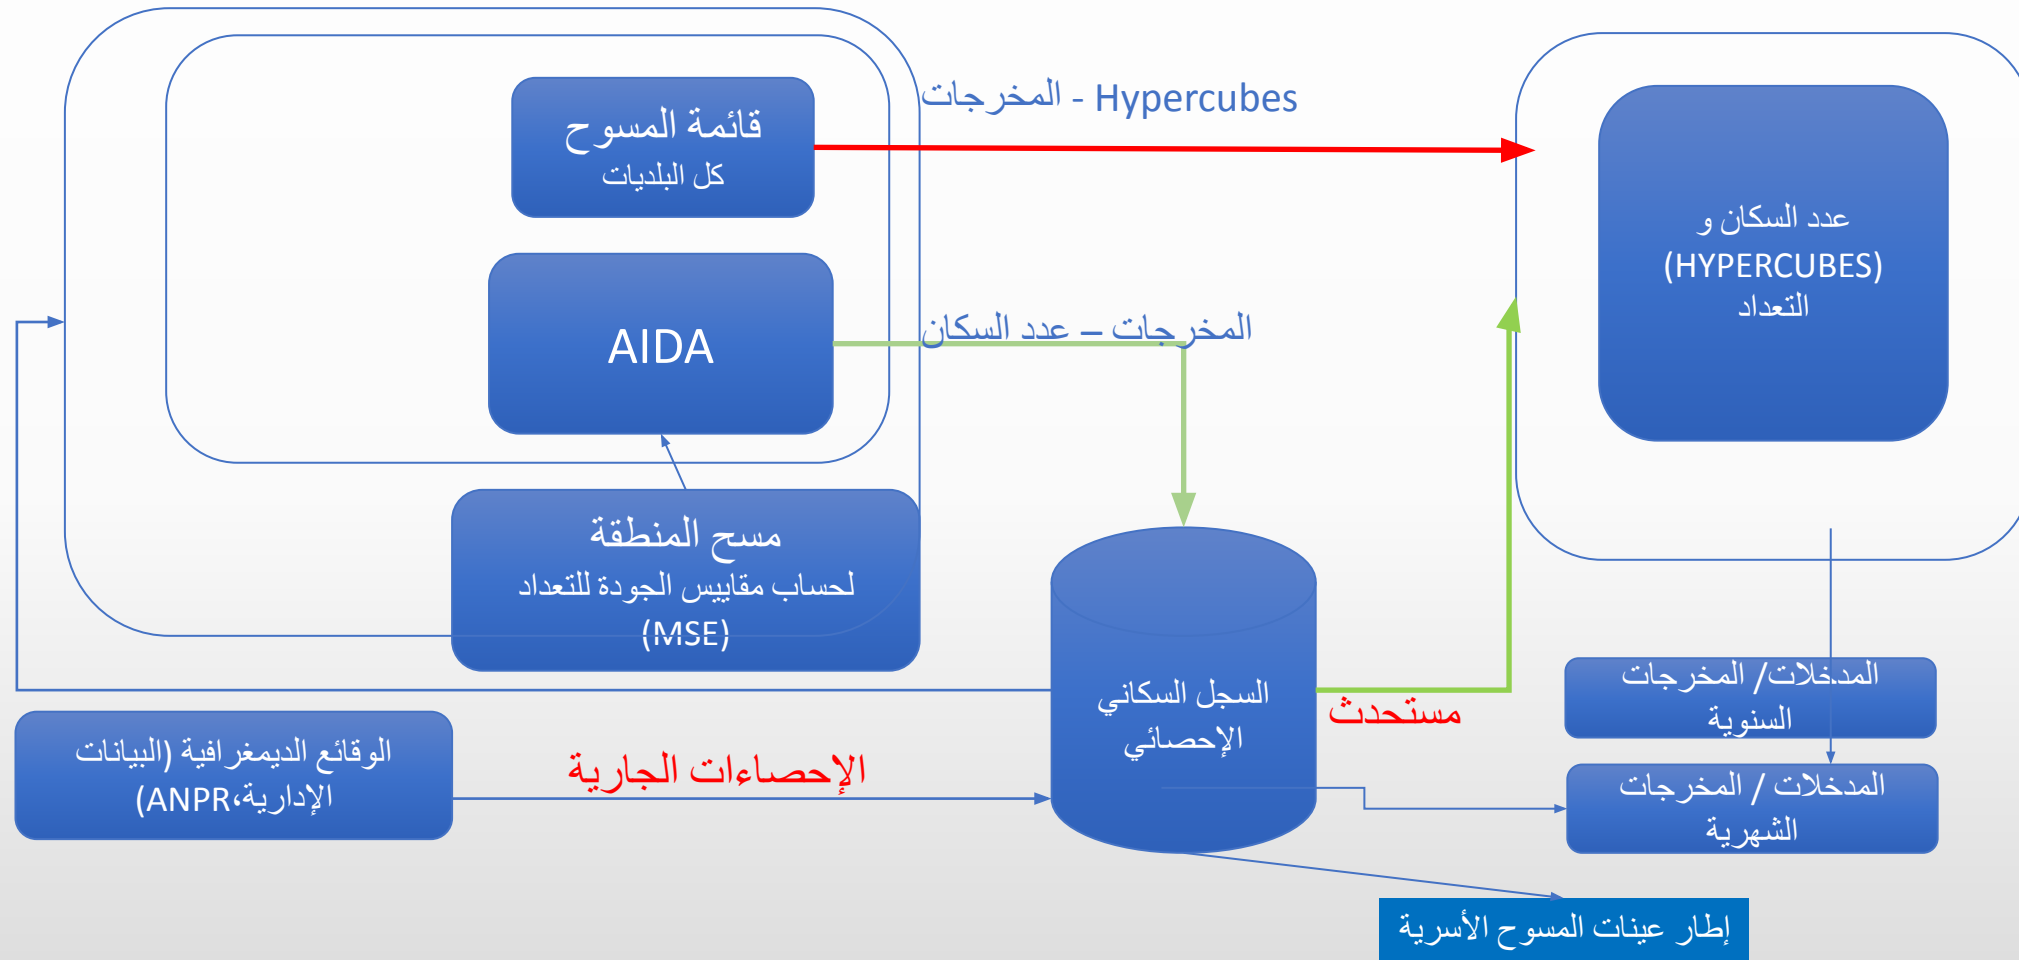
قائمة المسوح
كل البلديات

المخرجات - Hypercubes

عدد السكان و
(HYPERCUBES)
التعداد

AIDA

المخرجات – عدد السكان

مسح المنطقة
لحساب مقاييس الجودة للتعداد
(MSE)

السجل السكاني
الإحصائي

مستحدث

المدخلات/ المخرجات
السنوية

المدخلات / المخرجات
الشهرية

الوقائع الديمغرافية (البيانات الإدارية،ANPR)

الإحصاءات الجارية

إطار عينات المسوح الأسرية